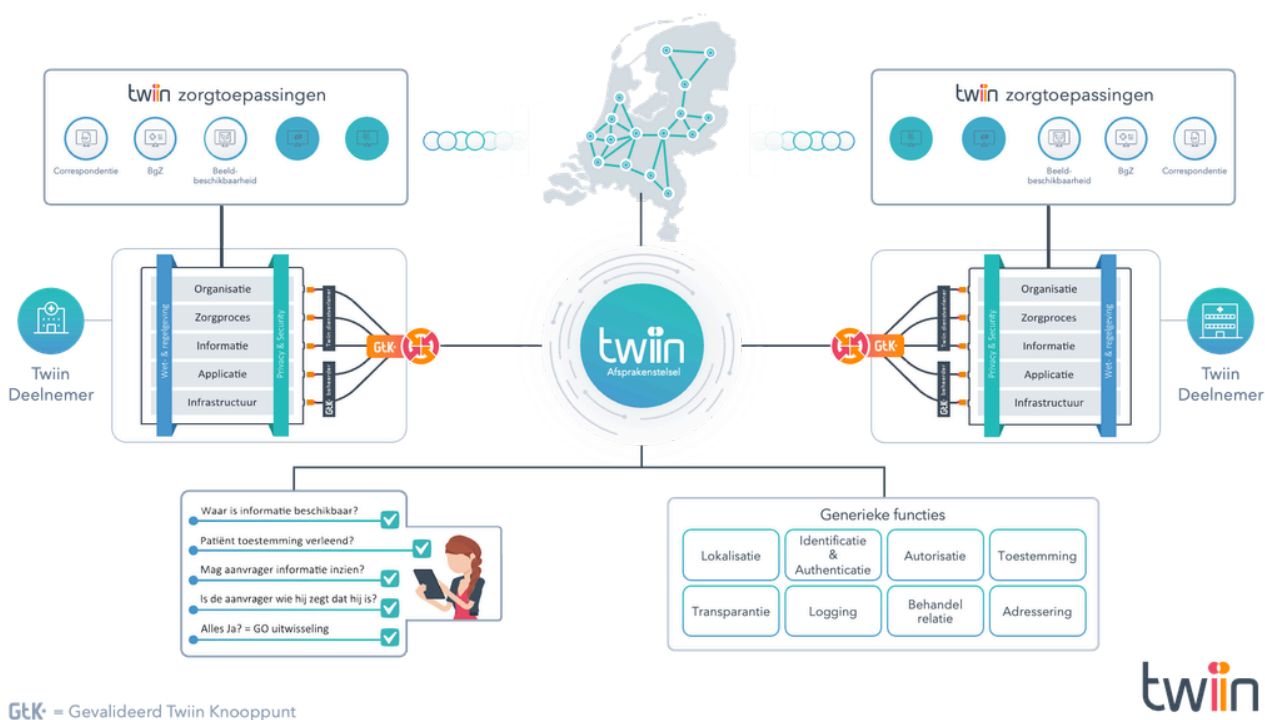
twiin zorgtoepassingen

Correspondentie
BgZ
Beeld-beschikbaarheid

twiin zorgtoepassingen

Beeld-beschikbaarheid
BgZ
Correspondentie

Wet- & regelgeving
Organisatie
Zorgproces
Informatie
Applicatie
Infrastructuur
Privacy & Security
Twiin dienstverlener
GtK beheerder
GtK

Twiin Deelnemer

twiin
Afsprakenstelsel

GtK
Twiin dienstverlener
GtK beheerder
Privacy & Security
Organisatie
Zorgproces
Informatie
Applicatie
Infrastructuur
Wet- & regelgeving

Twiin Deelnemer

Waar is informatie beschikbaar?
Patiënt toestemming verleend?
Mag aanvrager informatie inzien?
Is de aanvrager wie hij zegt dat hij is?
Alles Ja? = GO uitwisseling

Generieke functies

| Lokalisatie | Identificatie & Authenticatie | Autorisatie | Toestemming |
|---|---|---|---|
| Transparantie | Logging | Behandel relatie | Adressering |

GtK = Gevalideerd Twiin Knooppunt

twiin